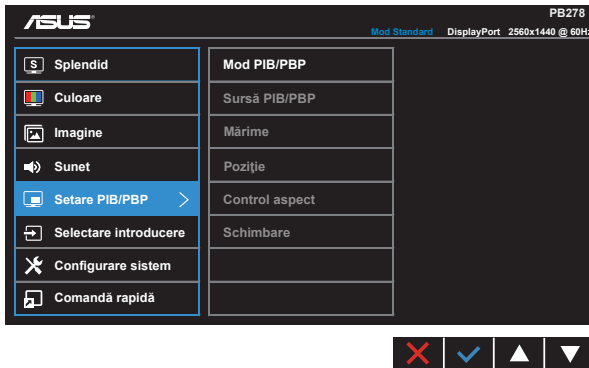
ASUS

PB278

Mod Standard DisplayPort 2560x1440 @ 60Hz

Splendid
Culoare
Imagine
Sunet
Setare PIB/PBP
Selectare introducere
Configurare sistem
Comandă rapidă

Mod PIB/PBP
Sursă PIB/PBP
Mărime
Poziţie
Control aspect
Schimbare